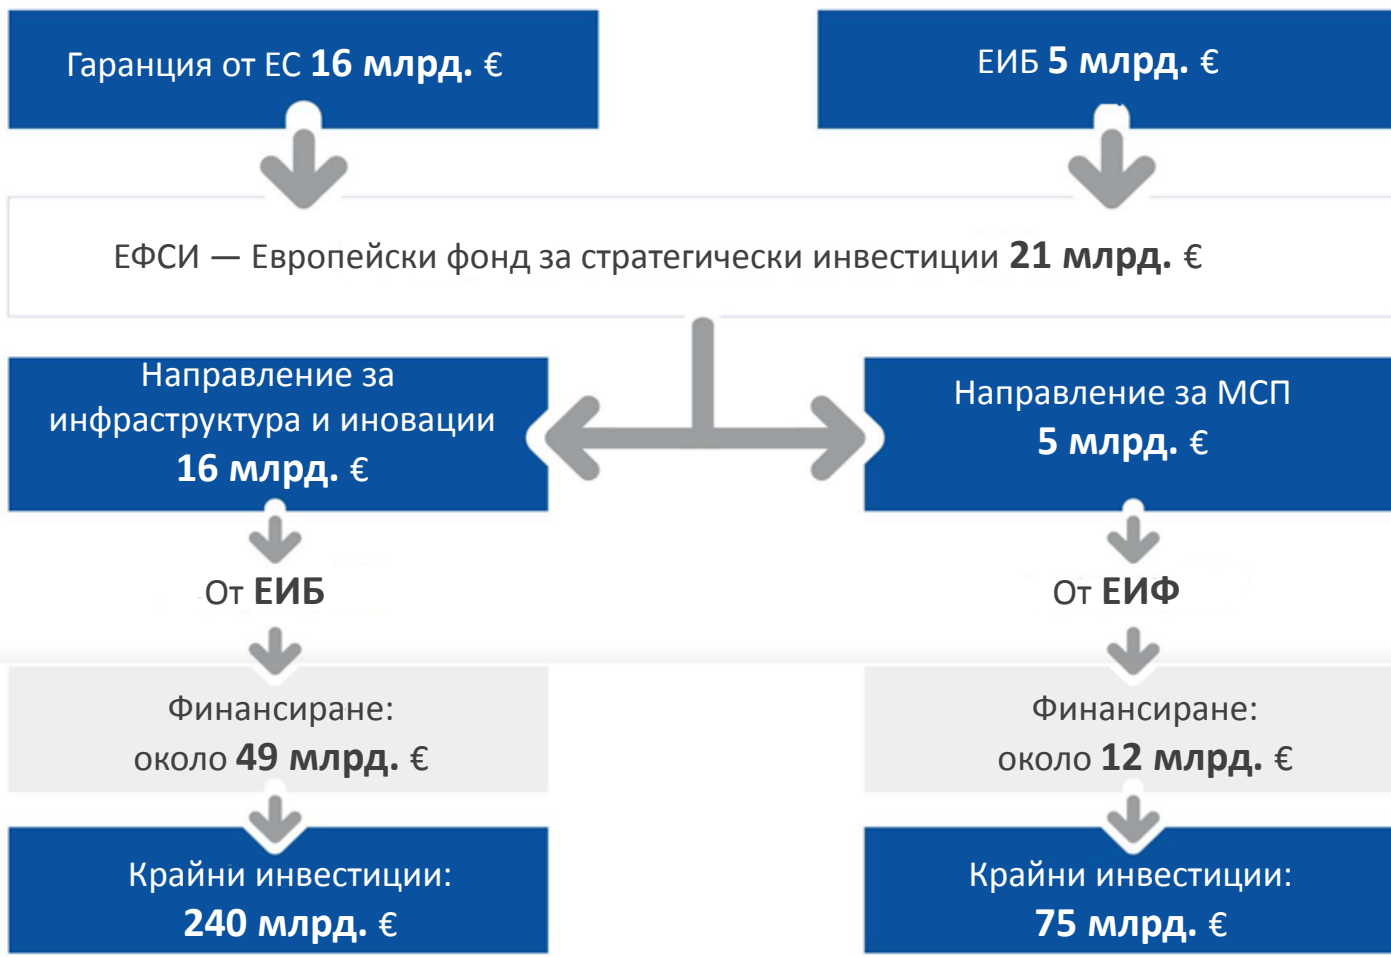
Гаранция от ЕС **16 млрд.** €

ЕИБ **5 млрд.** €

ЕФСИ — Европейски фонд за стратегически инвестиции **21 млрд.** €

Направление за инфраструктура и иновации **16 млрд.** €

Направление за МСП **5 млрд.** €

От **ЕИБ**

От **ЕИФ**

Финансиране: около **49 млрд.** €

Финансиране: около **12 млрд.** €

Крайни инвестиции: **240 млрд.** €

Крайни инвестиции: **75 млрд.** €